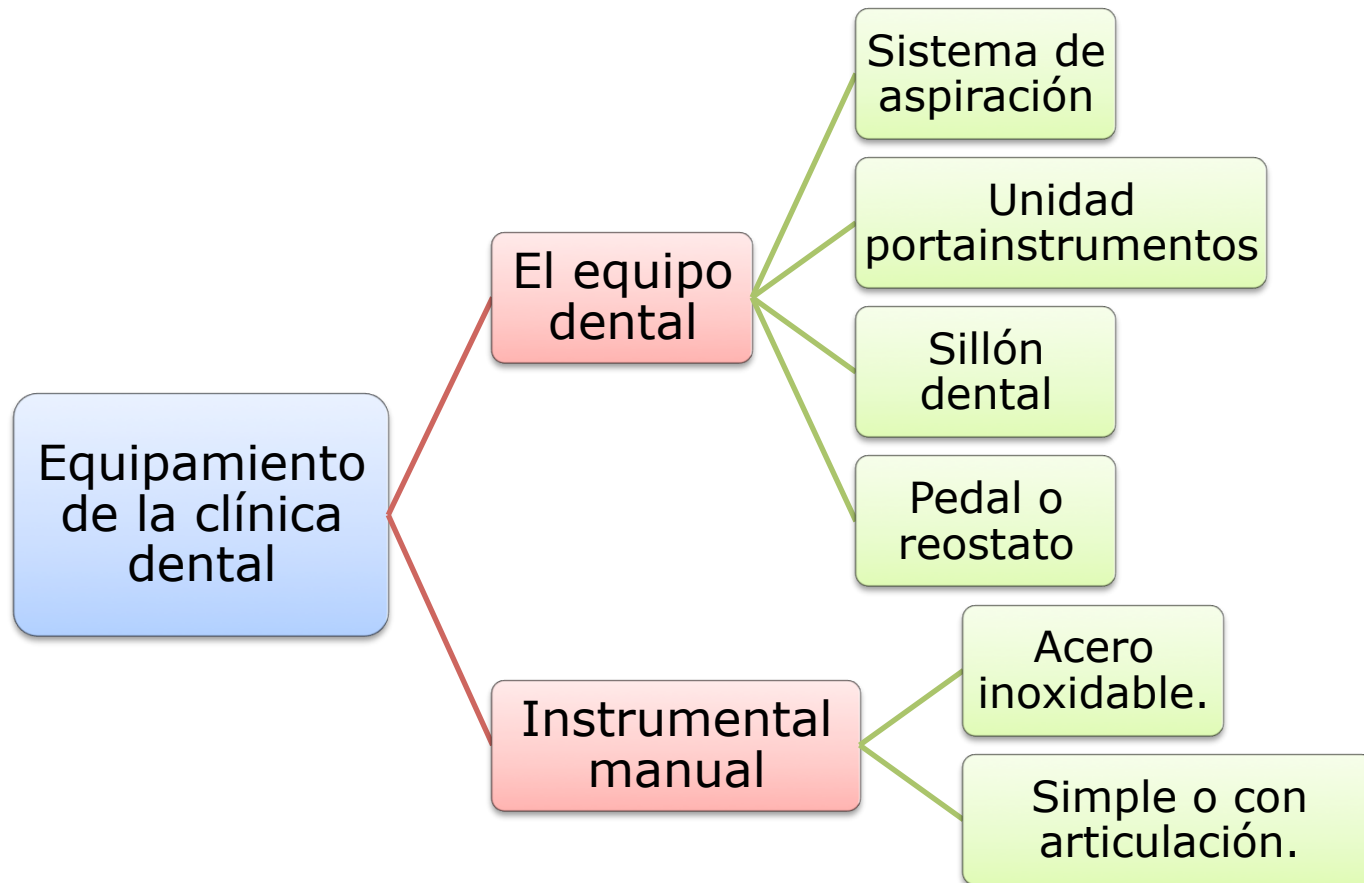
Equipamiento de la clínica dental

El equipo dental

Sistema de aspiración

Unidad portainstrumentos

Sillón dental

Pedal o reostato

Instrumental manual

Acero inoxidable.

Simple o con articulación.